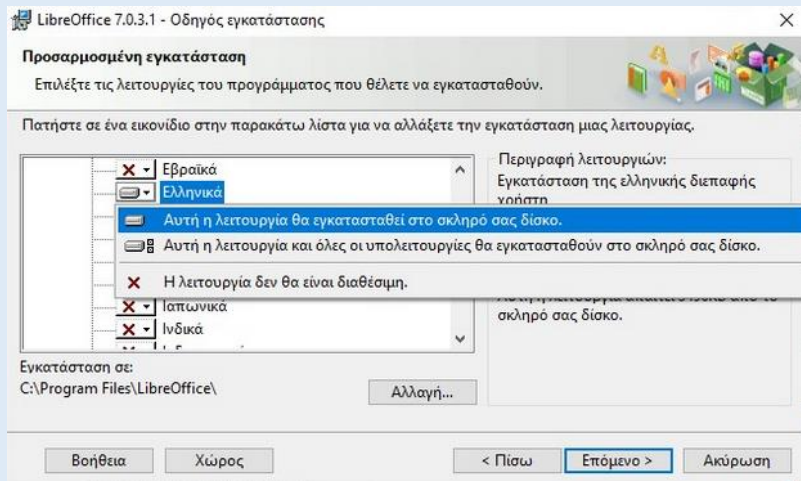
LibreOffice 7.0.3.1 - Οδηγός εγκατάστασης

×

Προσαρμοσμένη εγκατάσταση

Επιλέξτε τις λειτουργίες του προγράμματος που θέλετε να εγκατασταθούν.

Πατήστε σε ένα εικονίδιο στην παρακάτω λίστα για να αλλάξετε την εγκατάσταση μιας λειτουργίας.

Εβραϊκά

Ελληνικά

Αυτή η λειτουργία θα εγκατασταθεί στο σκληρό σας δίσκο.

Αυτή η λειτουργία και όλες οι υπολειτουργίες θα εγκατασταθούν στο σκληρό σας δίσκο.

Η λειτουργία δεν θα είναι διαθέσιμη.

Ιαπωνικά

Ινδικά

Περιγραφή λειτουργιών:

Εγκατάσταση της ελληνικής διεπαφής χρήστη

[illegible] σκληρό σας δίσκο.

Εγκατάσταση σε:

C:\Program Files\LibreOffice\

Αλλαγή...

Βοήθεια

Χώρος

< Πίσω

Επόμενο >

Ακύρωση